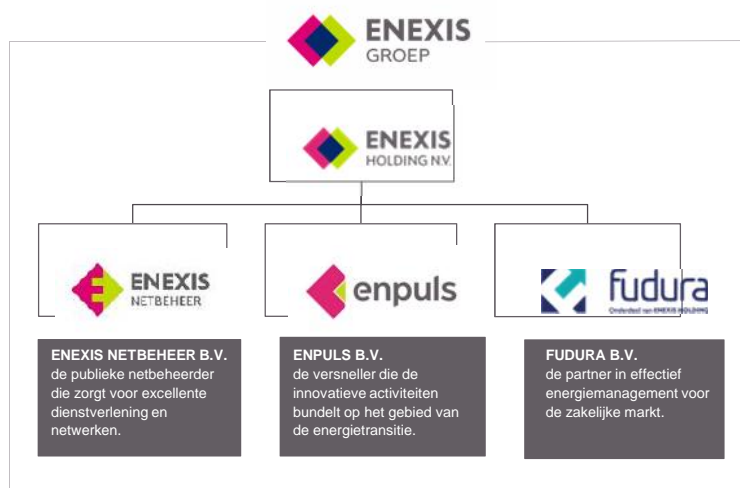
ENEXIS
GROEP

ENEXIS
HOLDING N.V.

ENEXIS
NETBEHEER

enpuls

fudura
Onderdeel van ENEXIS HOLDING

**ENEXIS NETBEHEER B.V.**
de publieke netbeheerder die zorgt voor excellente dienstverlening en netwerken.

**ENPULS B.V.**
de versneller die de innovatieve activiteiten bundelt op het gebied van de energietransitie.

**FUDURA B.V.**
de partner in effectief energiemanagement voor de zakelijke markt.